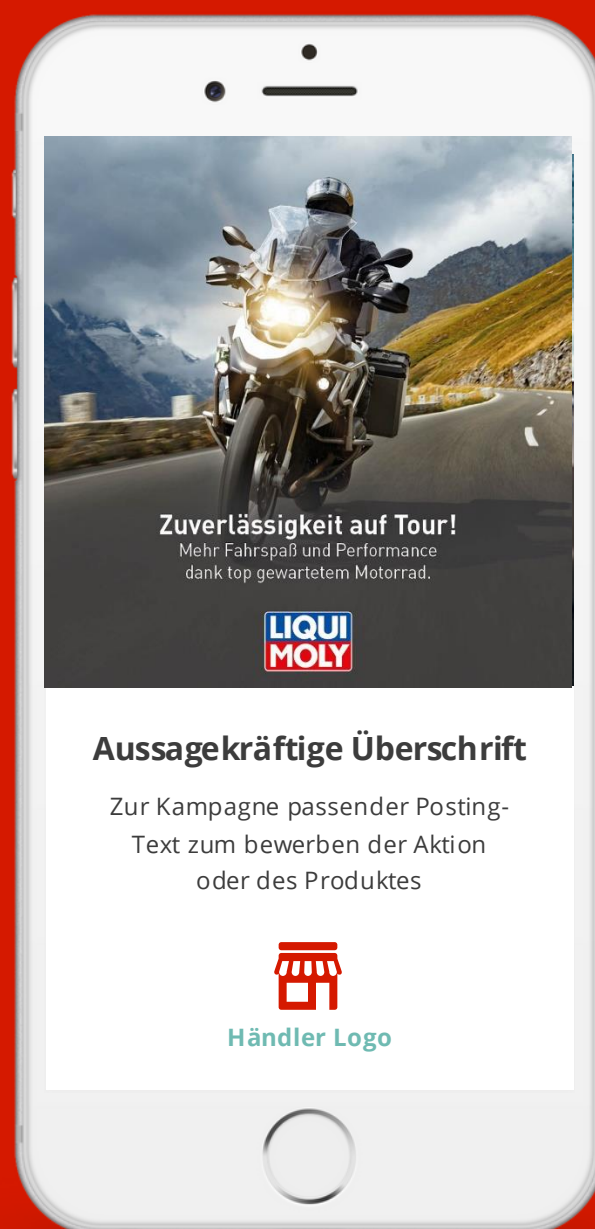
Zuverlässigkeit auf Tour!
Mehr Fahrspaß und Performance dank top gewartetem Motorrad.

LIQUI MOLY

Aussagekräftige Überschrift

Zur Kampagne passender Posting-Text zum bewerben der Aktion oder des Produktes

Händler Logo